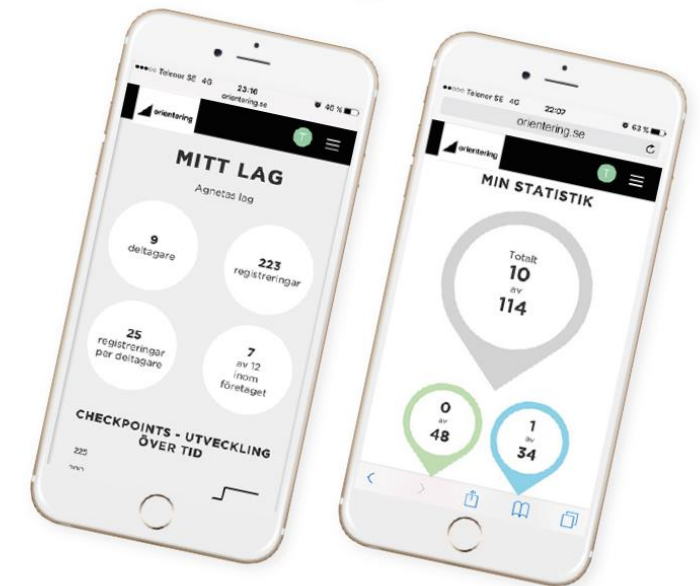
•••○○ Telenor SE 4G 23:16 40 %
orientering.se

orientering

T

MITT LAG

Agnetas lag

9
deltagare

223
registreringar

25
registreringar per deltagare

7
av 12
inom företaget

CHECKPOINTS - UTVECKLING ÖVER TID

225

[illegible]

•••○○ Telenor SE 4G 22:07 63 %
orientering.se

orientering

MIN STATISTIK

Totalt
10
av
114

0
av
48

1
av
34